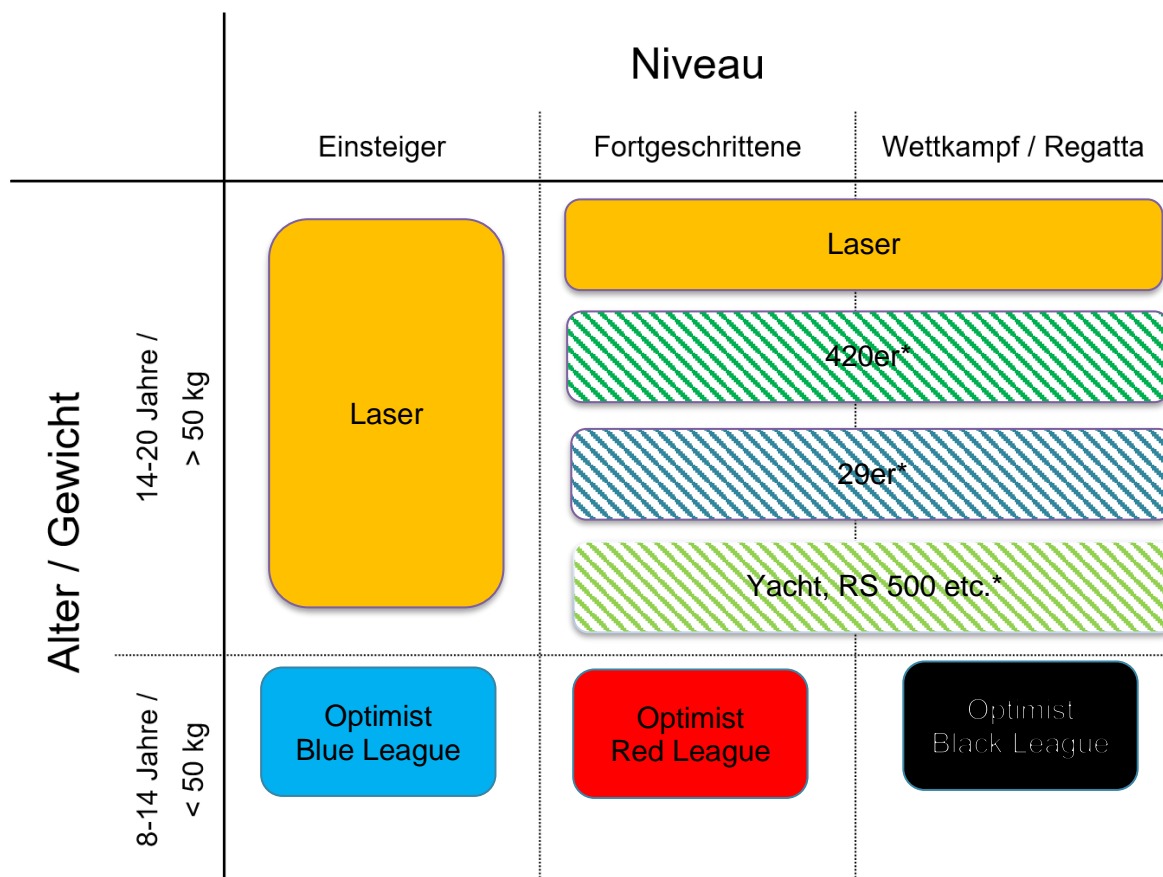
Niveau

Einsteiger

Fortgeschrittene

Wettkampf / Regatta

Alter / Gewicht

14-20 Jahre / > 50 kg

Laser

Laser

420er*

29er*

Yacht, RS 500 etc.*

8-14 Jahre / < 50 kg

Optimist Blue League

Optimist Red League

Optimist Black League